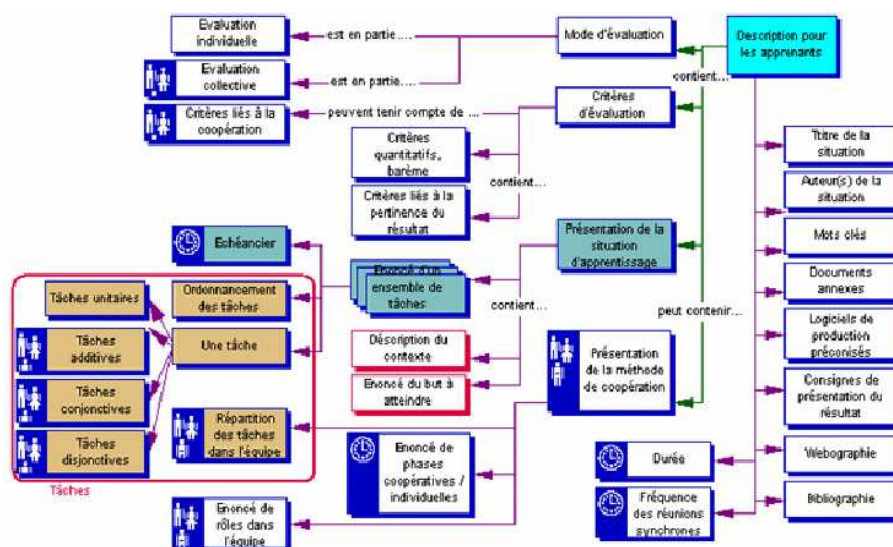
Evaluation individuelle

est en partie....

Mode d'évaluation

Description pour les apprenants

Evaluation collective

est en partie....

contient...

Critères liés à la coopération

peuvent tenir compte de ...

Critères d'évaluation

Critères quantitatifs, barème

contient...

Critères liés à la pertinence du résultat

Titre de la situation

Auteur(s) de la situation

Echéancier

Présentation de la situation d'apprentissage

Mots clés

Enoncé d'un ensemble de tâches

Documents annexes

Tâches unitaires

Ordonnancement des tâches

contient...

peut contenir...

Logiciels de production préconisés

Tâches additives

Une tâche

Description du contexte

Présentation de la méthode de coopération

Enoncé du but à atteindre

Consignes de présentation du résultat

Tâches conjonctives

Répartition des tâches dans l'équipe

Webographie

Tâches disjonctives

Enoncé de phases coopératives / individuelles

Durée

Tâches

Fréquence des réunions synchrones

Bibliographie

Enoncé de rôles dans l'équipe